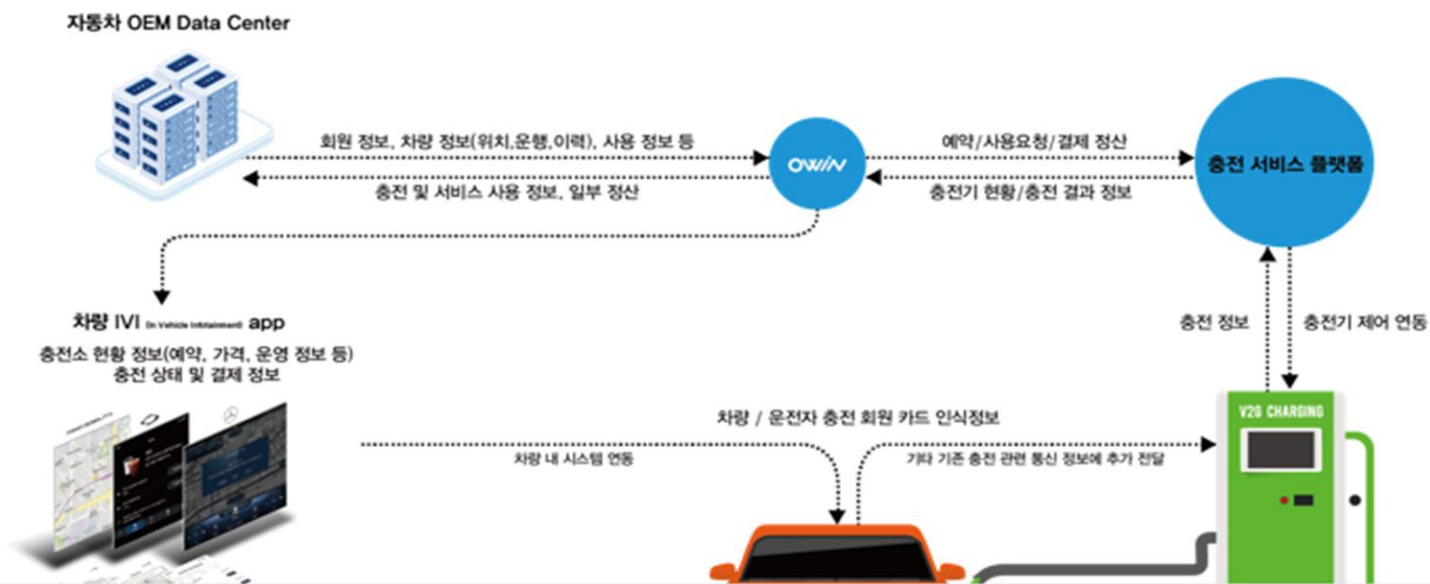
자동차 OEM Data Center

회원 정보, 차량 정보(위치,운행,이력), 사용 정보 등

충전 및 서비스 사용 정보, 일부 정산

OWIN

예약/사용요청/결제 정산

충전기 현황/충전 결과 정보

충전 서비스 플랫폼

차량 IVI (In Vehicle Infotainment) app

충전소 현황 정보(예약, 가격, 운영 정보 등)
충전 상태 및 결제 정보

충전 정보

충전기 제어 연동

차량 / 운전자 충전 회원 카드 인식정보

차량 내 시스템 연동

기타 기존 충전 관련 통신 정보에 추가 전달

V2G CHARGING